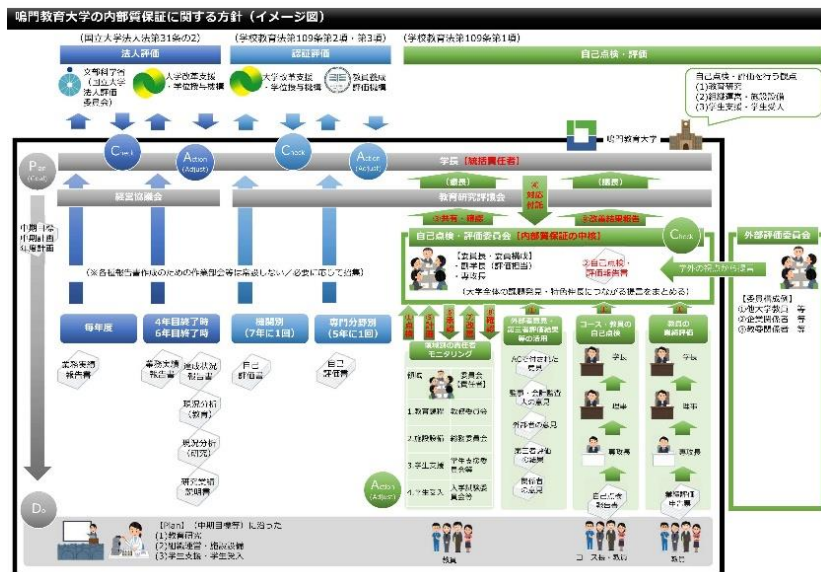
鳴門教育大学の内部質保証に関する方針（イメージ図）

（国立大学法人法第31条の2）
法人評価

（学校教育法第109条第2項，第3項）
認証評価

（学校教育法第109条第1項）
自己点検・評価

文部科学省（国立大学法人評価委員会）

大学改革支援・学位授与機構

大学改革支援・学位授与機構

教員養成評価機構

自己点検・評価を行う観点
(1)教育研究
(2)組織運営・施設設備
(3)学生支援・学生受入

Check

Action (Adjust)

Check

Action (Adjust)

鳴門教育大学

Plan (Goal)

中期目標
中期計画
年度計画

学長【統括責任者】

経営協議会

（報告）

（報告）

教育研究評議会

改善指示

③共有・検証

③改善結果報告

自己点検・評価委員会【内部質保証の中核】

【委員長：副学長】
・副学長
・部局長

②自己点検・評価結果

Check

外部評価委員会

学外の視点から提言

（※各種報告書作成のための作業部会等は常設しない／必要に応じて招集）

（大学全体の質保証・特色伸長につながる提言をまとめる）

【委員構成】
①地元学校教員　等
②企業関係者　等
③教育関係者　等

毎年度

4年目終了時
6年目終了時

機関別
（7年に1回）

専門分野別
（5年に1回）

業務実績報告書

事業実施報告書

達成状況報告書

現況分析（教育）

現況分析（研究）

研究業績説明書

自己評価書

自己評価書

①報告

①報告

①報告

①報告

①報告

領域別の責任者モニタリング

領域

委員会【責任者】

1.教育研究　教育委員会

2.施設整備　施設委員会

3.学生支援　学生支援委員会

4.学生受入　入学試験委員会

外部委員等・関係者等の意見等の活用

ACから付された意見

監事・会計監査人の意見

外部者の意見

第三者評価の結果

関係者の意見

コース・教員の自己点検

学長

理事

事務局

自己点検報告書

教員の業績評価

学長

理事

事務局

業績評価年次報告

Action (Adjust)

Do

【Plan】（中期目標等）に沿った
(1)教育研究
(2)組織運営・施設設備
(3)学生支援・学生受入

教員

コース・教員

職員